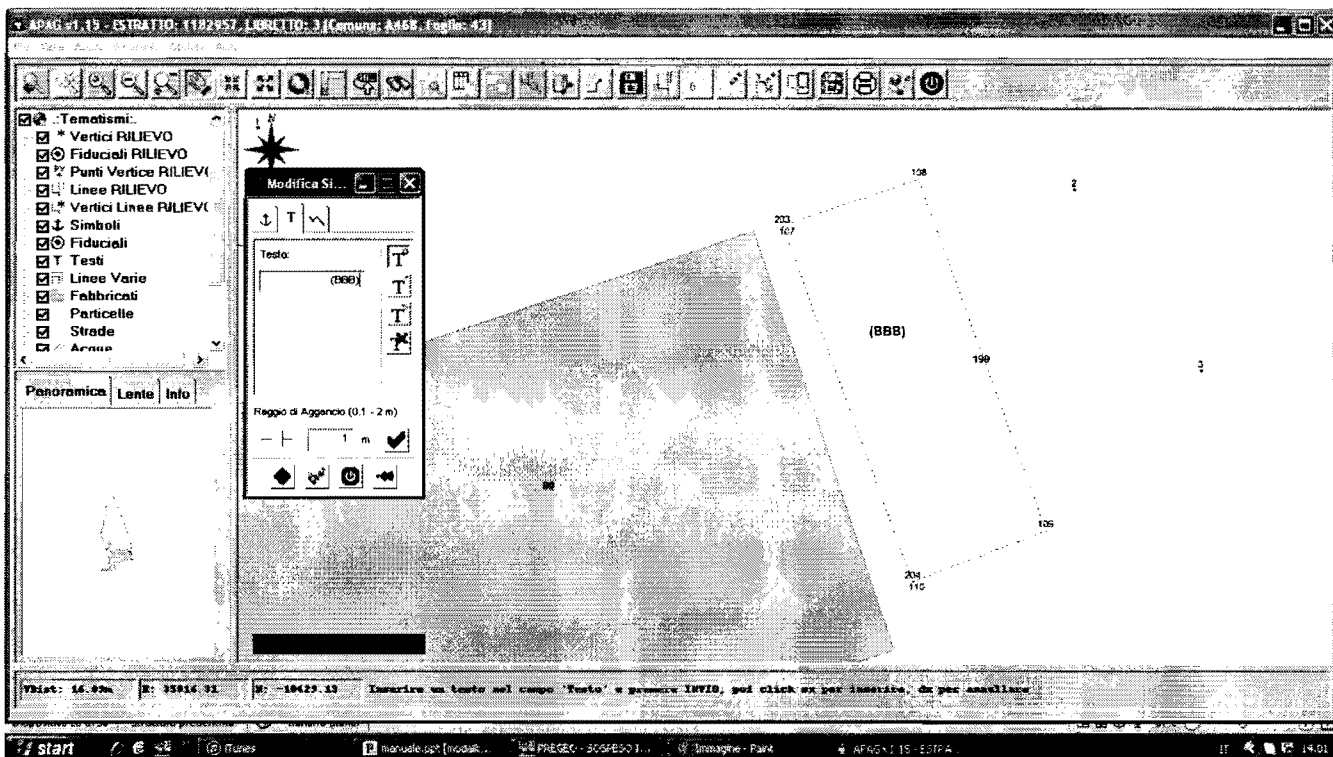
APAG v1.15 - ESTRATTO: 1182957, LIBRETTO: 3 (Comune: A468, Foglio: 43)

.:Tematismi:.
Vertici RILIEVO
Fiduciali RILIEVO
Punti Vertice RILIEV(
Linee RILIEVO
Vertici Linee RILIEV(
Simboli
Fiduciali
Testi
Linee Varie
Fabbricati
Particelle
Strade
Acque

Panoramica Lente Info

Modifica Si...

Testo:
(BBB)

Raggio di Aggancio (0.1 - 2 m)
1 m

108
2
203
107
(BBB)
199
3
88
106
204
110

Tdist: 16.03m X: 35916.31 Y: -10423.13 Inserire un testo nel campo 'Testo' e premere INVIO, poi click sx per inserire, dx per annullare

start iTunes manuale.ppt [modali... PREGEO - SOSPESO 1... Immagine - Paint APAG v1.15 - ESTRA... IT 14.01